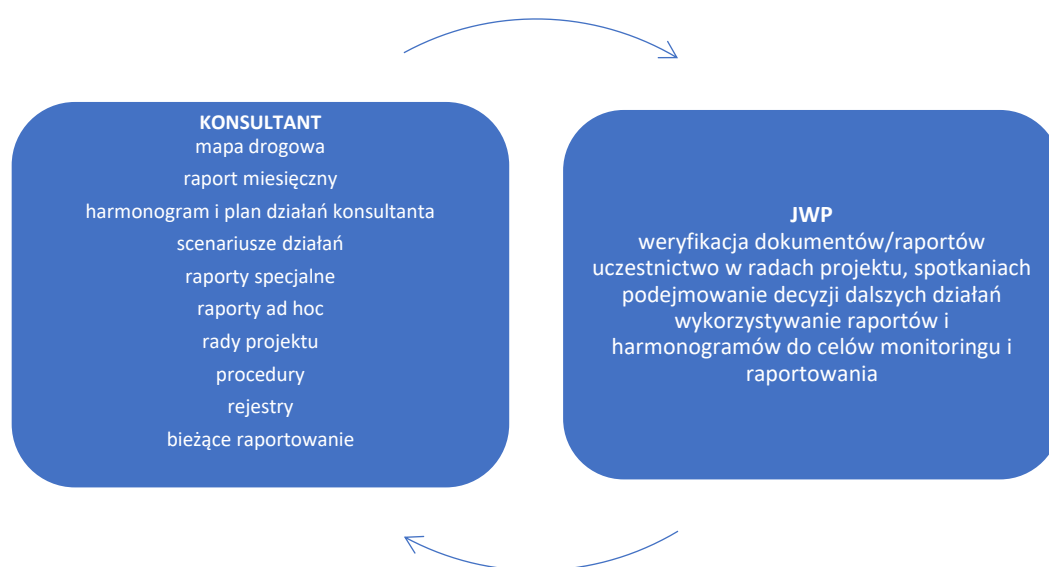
KONSULTANT
mapa drogowa
raport miesięczny
harmonogram i plan działań konsultanta
scenariusze działań
raporty specjalne
raporty ad hoc
rady projektu
procedury
rejestry
bieżące raportowanie

JWP
weryfikacja dokumentów/raportów
uczestnictwo w radach projektu, spotkaniach
podejmowanie decyzji dalszych działań
wykorzystywanie raportów i harmonogramów do celów monitoringu i raportowania